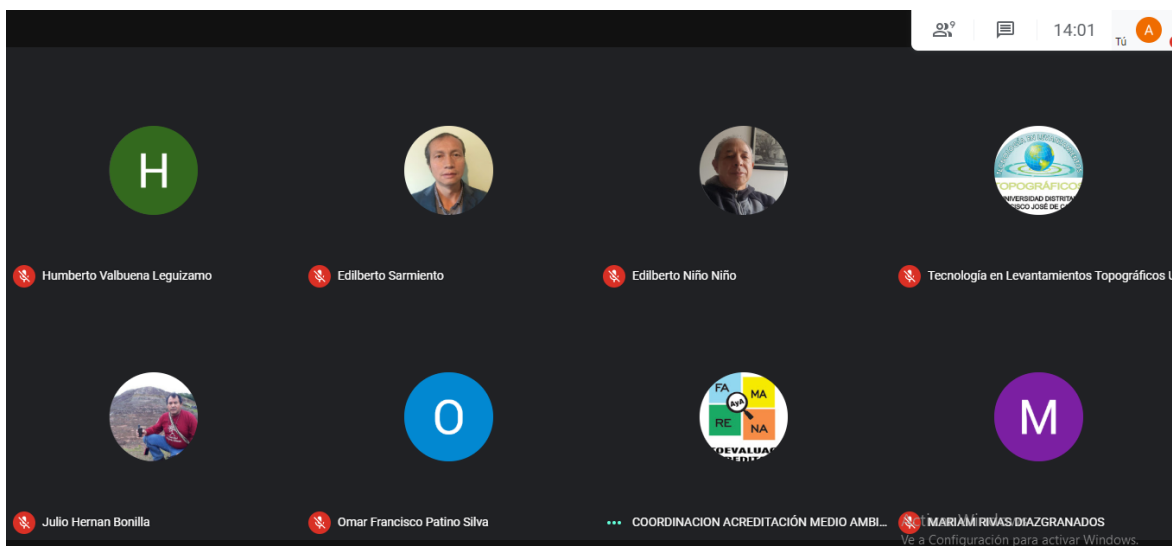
9

14:01

A

Tú

H

Humberto Valbuena Leguizamo

Edilberto Sarmiento

Edilberto Niño Niño

TOPOGRÁFICOS

UNIVERSIDAD DISTRITAL

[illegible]ISCO JOSÉ DE C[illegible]

Tecnología en Levantamientos Topográficos U

Julio Hernan Bonilla

O

Omar Francisco Patino Silva

FA

MA

AyA

RE

NA

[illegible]OEVALUAC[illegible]

COORDINACION ACREDITACIÓN MEDIO AMBI...

M

MARIAM RIVAS DIAZGRANADOS

Activar Windows

Ve a Configuración para activar Windows.